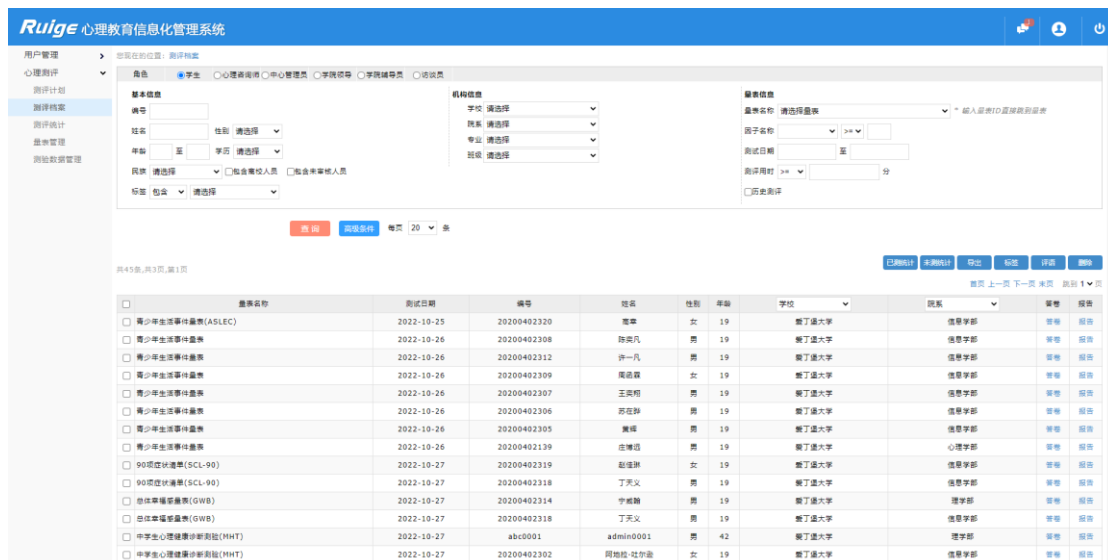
Ruige 心理教育信息化管理系统

用户管理
心理测评
测评计划
测评档案
测评统计
量表管理
测验数据管理

您现在的位置：测评档案

角色 学生 心理咨询师 中心管理员 学院领导 学院辅导员 访谈员

基本信息
编号
姓名 性别 请选择
年龄 至 学历 请选择
民族 请选择 包含离校人员 包含未审核人员
标签 包含 请选择

机构信息
学校 请选择
院系 请选择
专业 请选择
班级 请选择

量表信息
量表名称 请选择量表 * 输入量表ID直接跳到量表
因子名称 >=
测试日期 至
测评用时 >= 分
历史测评

查 询 高级条件 每页 20 条

共45条,共3页,第1页

已测统计 未测统计 导出 标签 评语 删除

首页 上一页 下一页 末页 跳到 1 页

| | 量表名称 | 测试日期 | 编号 | 姓名 | 性别 | 年龄 | 学校 | 院系 | 答卷 | 报告 |
|---|---|---|---|---|---|---|---|---|---|---|
| | 青少年生活事件量表(ASLEC) | 2022-10-25 | 20200402320 | 高菲 | 女 | 19 | 爱丁堡大学 | 信息学部 | 答卷 | 报告 |
| | 青少年生活事件量表 | 2022-10-26 | 20200402308 | 陈奕凡 | 男 | 19 | 爱丁堡大学 | 信息学部 | 答卷 | 报告 |
| | 青少年生活事件量表 | 2022-10-26 | 20200402312 | 许一凡 | 男 | 19 | 爱丁堡大学 | 信息学部 | 答卷 | 报告 |
| | 青少年生活事件量表 | 2022-10-26 | 20200402309 | 周语霖 | 女 | 19 | 爱丁堡大学 | 信息学部 | 答卷 | 报告 |
| | 青少年生活事件量表 | 2022-10-26 | 20200402307 | 王奕阳 | 男 | 19 | 爱丁堡大学 | 信息学部 | 答卷 | 报告 |
| | 青少年生活事件量表 | 2022-10-26 | 20200402306 | 苏在孙 | 男 | 19 | 爱丁堡大学 | 信息学部 | 答卷 | 报告 |
| | 青少年生活事件量表 | 2022-10-26 | 20200402305 | 黄晖 | 男 | 19 | 爱丁堡大学 | 信息学部 | 答卷 | 报告 |
| | 青少年生活事件量表 | 2022-10-26 | 20200402139 | 庄博远 | 男 | 19 | 爱丁堡大学 | 心理学部 | 答卷 | 报告 |
| | 90项症状清单(SCL-90) | 2022-10-27 | 20200402319 | 赵连琳 | 女 | 19 | 爱丁堡大学 | 信息学部 | 答卷 | 报告 |
| | 90项症状清单(SCL-90) | 2022-10-27 | 20200402318 | 丁天义 | 男 | 19 | 爱丁堡大学 | 信息学部 | 答卷 | 报告 |
| | 总体幸福感量表(GWB) | 2022-10-27 | 20200402314 | 宁威翰 | 男 | 19 | 爱丁堡大学 | 理学部 | 答卷 | 报告 |
| | 总体幸福感量表(GWB) | 2022-10-27 | 20200402318 | 丁天义 | 男 | 19 | 爱丁堡大学 | 信息学部 | 答卷 | 报告 |
| | 中学生心理健康诊断测验(MHT) | 2022-10-27 | abc0001 | admin0001 | 男 | 42 | 爱丁堡大学 | 理学部 | 答卷 | 报告 |
| | 中学生心理健康诊断测验(MHT) | 2022-10-27 | 20200402302 | 阿地拉·吐尔逊 | 女 | 19 | 爱丁堡大学 | 信息学部 | 答卷 | 报告 |